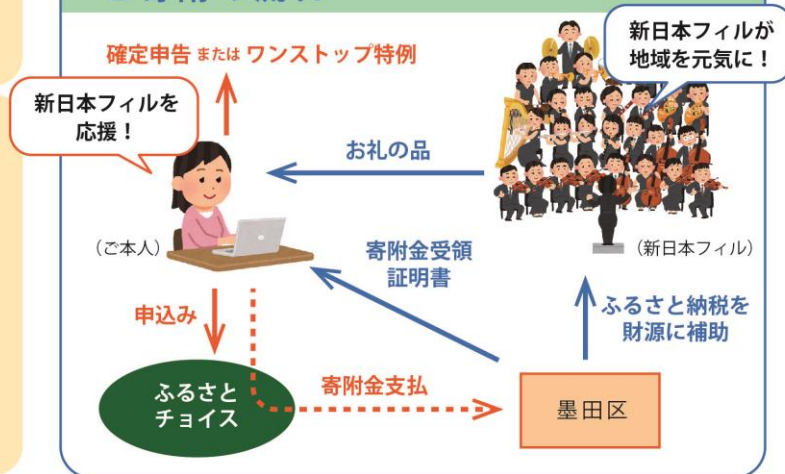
確定申告 または ワンストップ特例

新日本フィルを応援！

新日本フィルが地域を元気に！

お礼の品

（ご本人）

寄附金受領証明書

（新日本フィル）

ふるさと納税を財源に補助

申込み

寄附金支払

ふるさとチョイス

墨田区